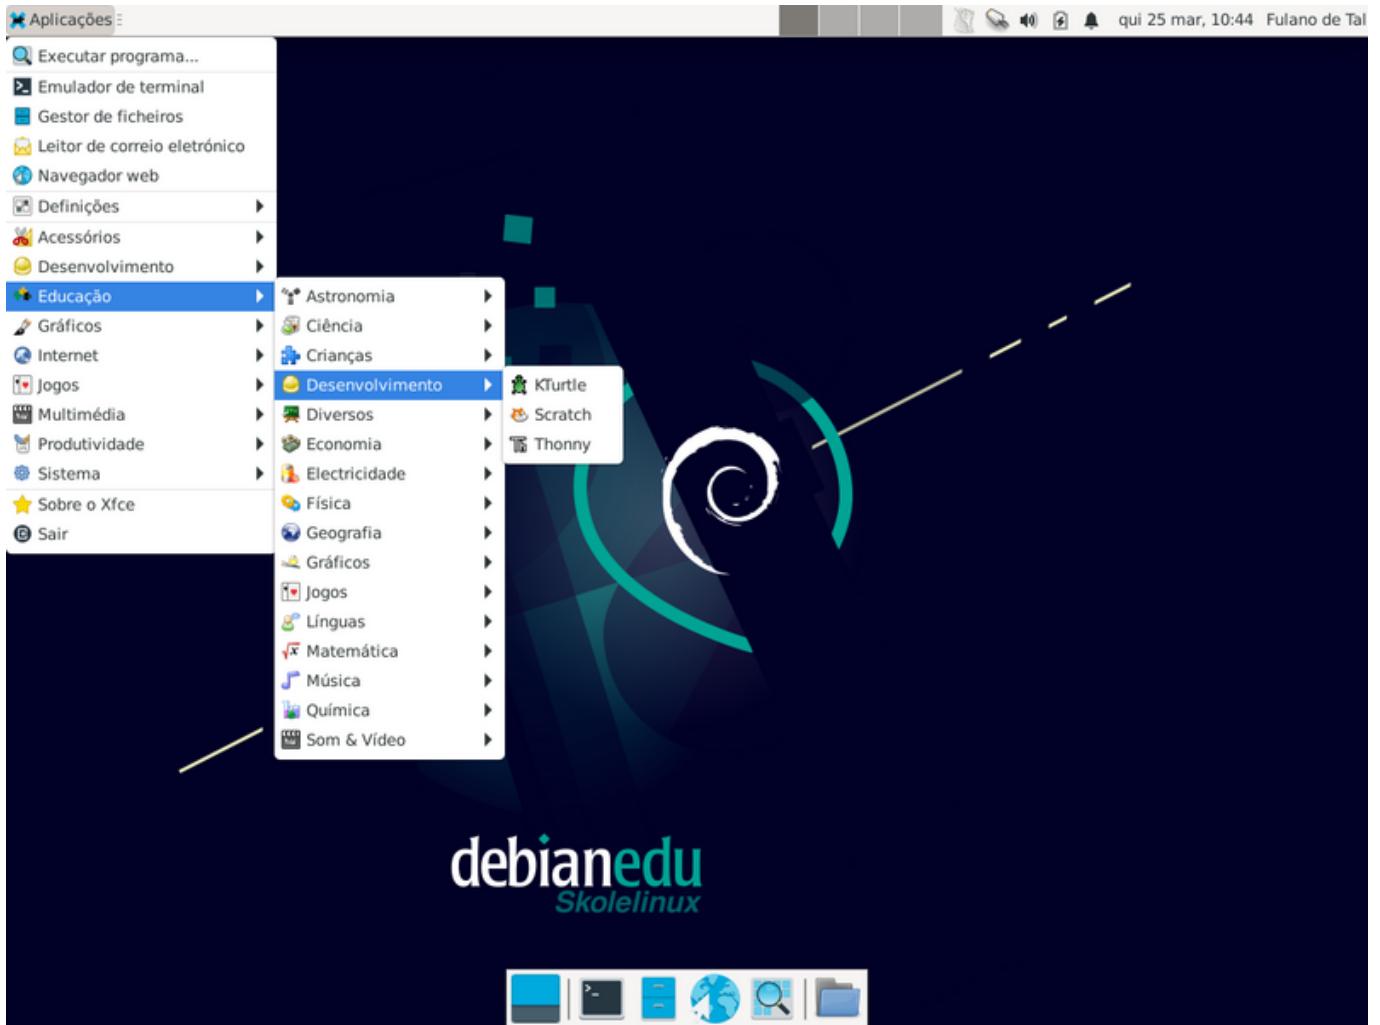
Aplicações

qui 25 mar, 10:44 Fulano de Tal

Executar programa...
Emulador de terminal
Gestor de ficheiros
Leitor de correio eletrónico
Navegador web
Definições
Acessórios
Desenvolvimento
Educação
Gráficos
Internet
Jogos
Multimédia
Produtividade
Sistema
Sobre o Xfce
Sair

Astronomia
Ciência
Crianças
Desenvolvimento
Diversos
Economia
Electricidade
Física
Geografia
Gráficos
Jogos
Línguas
Matemática
Música
Química
Som & Vídeo

KTurtle
Scratch
Thonny

debianedu
Skolelinux